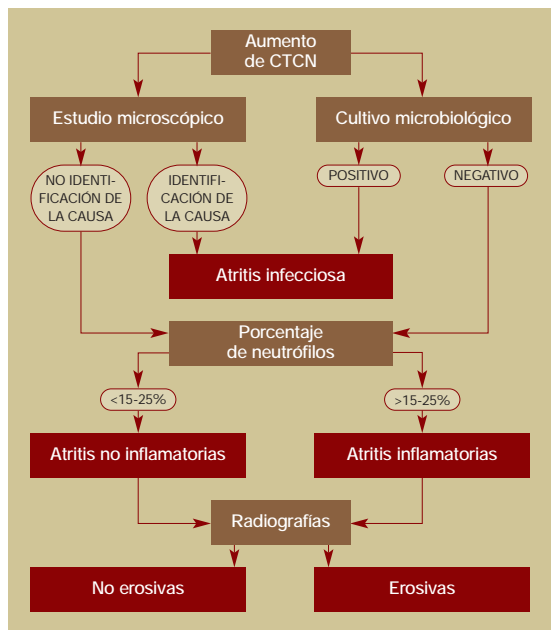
Aumento de CTCN

Estudio microscópico

Cultivo microbiológico

NO IDENTIFICACIÓN DE LA CAUSA

IDENTIFICACIÓN DE LA CAUSA

POSITIVO

NEGATIVO

Atritis infecciosa

Porcentaje de neutrófilos

<15-25%

>15-25%

Atritis no inflamatorias

Atritis inflamatorias

Radiografías

No erosivas

Erosivas